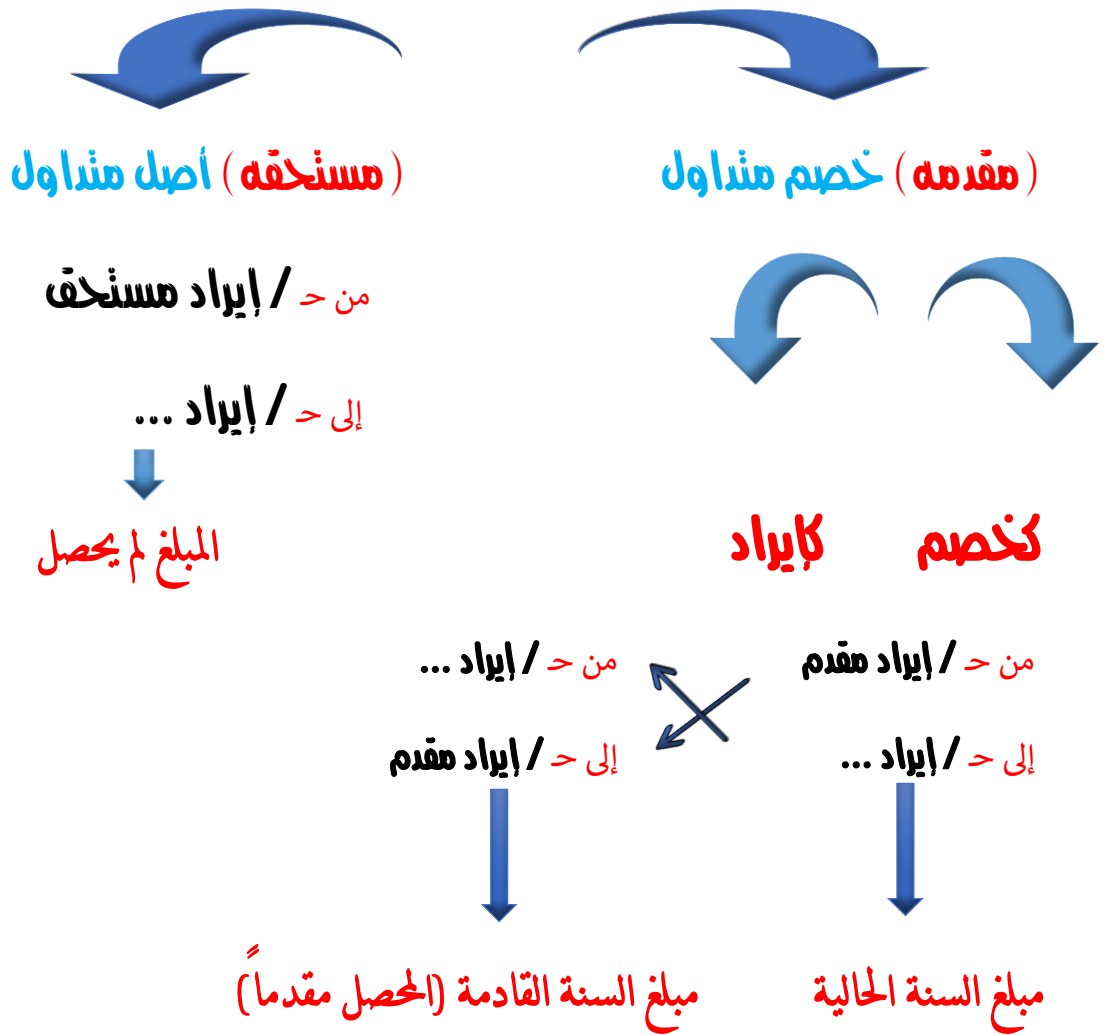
( مقدمه ) خصم متداول

( مستحقه ) أصل متداول

من حـ / إيراد مستحق

إلى حـ / إيراد ...

المبلغ لم يحصل

كخصم كإيراد

من حـ / إيراد مقدم

إلى حـ / إيراد ...

مبلغ السنة الحالية

من حـ / إيراد ...

إلى حـ / إيراد مقدم

مبلغ السنة القادمة (المحصل مقدماً)